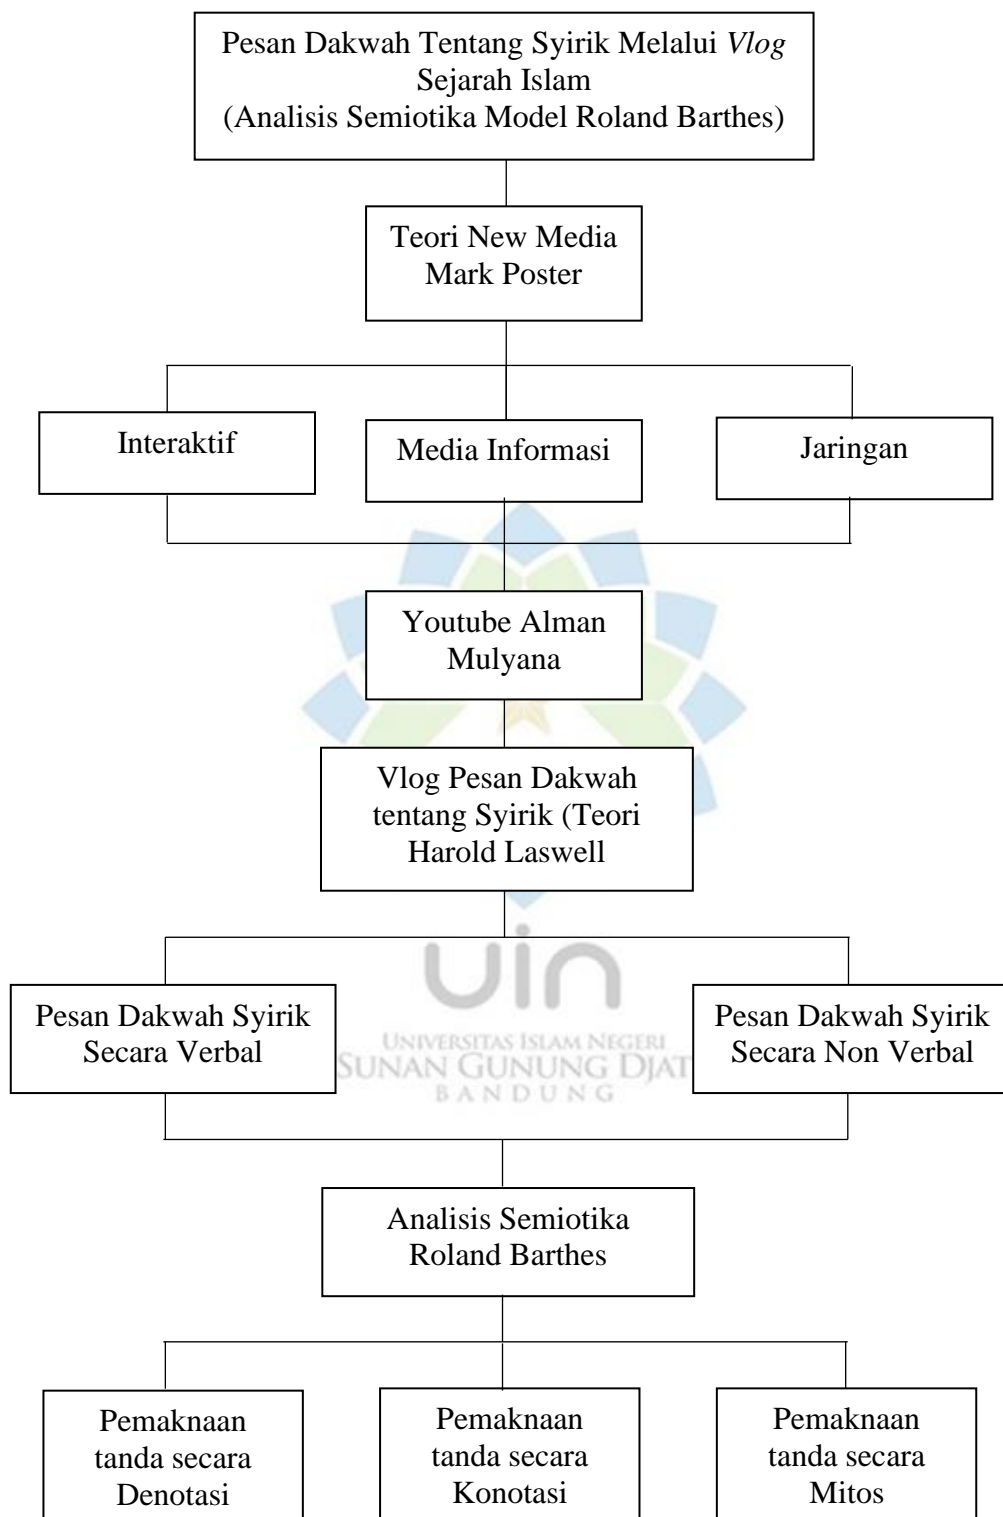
Pesan Dakwah Tentang Syirik Melalui *Vlog* Sejarah Islam (Analisis Semiotika Model Roland Barthes)

Teori New Media Mark Poster

Interaktif

Media Informasi

Jaringan

Youtube Alman Mulyana

Vlog Pesan Dakwah tentang Syirik (Teori Harold Laswell

Pesan Dakwah Syirik Secara Verbal

UIN
UNIVERSITAS ISLAM NEGERI
SUNAN GUNUNG DJATI
BANDUNG

Pesan Dakwah Syirik Secara Non Verbal

Analisis Semiotika Roland Barthes

Pemaknaan tanda secara Denotasi

Pemaknaan tanda secara Konotasi

Pemaknaan tanda secara Mitos